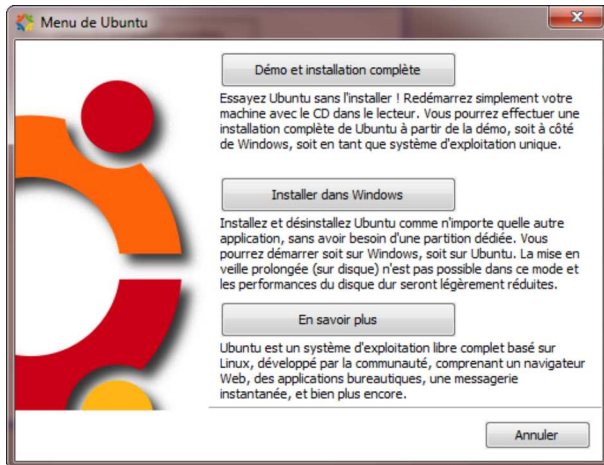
Menu de Ubuntu

Démo et installation complète

Essayez Ubuntu sans l'installer ! Redémarrez simplement votre machine avec le CD dans le lecteur. Vous pourrez effectuer une installation complète de Ubuntu à partir de la démo, soit à côté de Windows, soit en tant que système d'exploitation unique.

Installer dans Windows

Installez et désinstallez Ubuntu comme n'importe quelle autre application, sans avoir besoin d'une partition dédiée. Vous pourrez démarrer soit sur Windows, soit sur Ubuntu. La mise en veille prolongée (sur disque) n'est pas possible dans ce mode et les performances du disque dur seront légèrement réduites.

En savoir plus

Ubuntu est un système d'exploitation libre complet basé sur Linux, développé par la communauté, comprenant un navigateur Web, des applications bureautiques, une messagerie instantanée, et bien plus encore.

Annuler